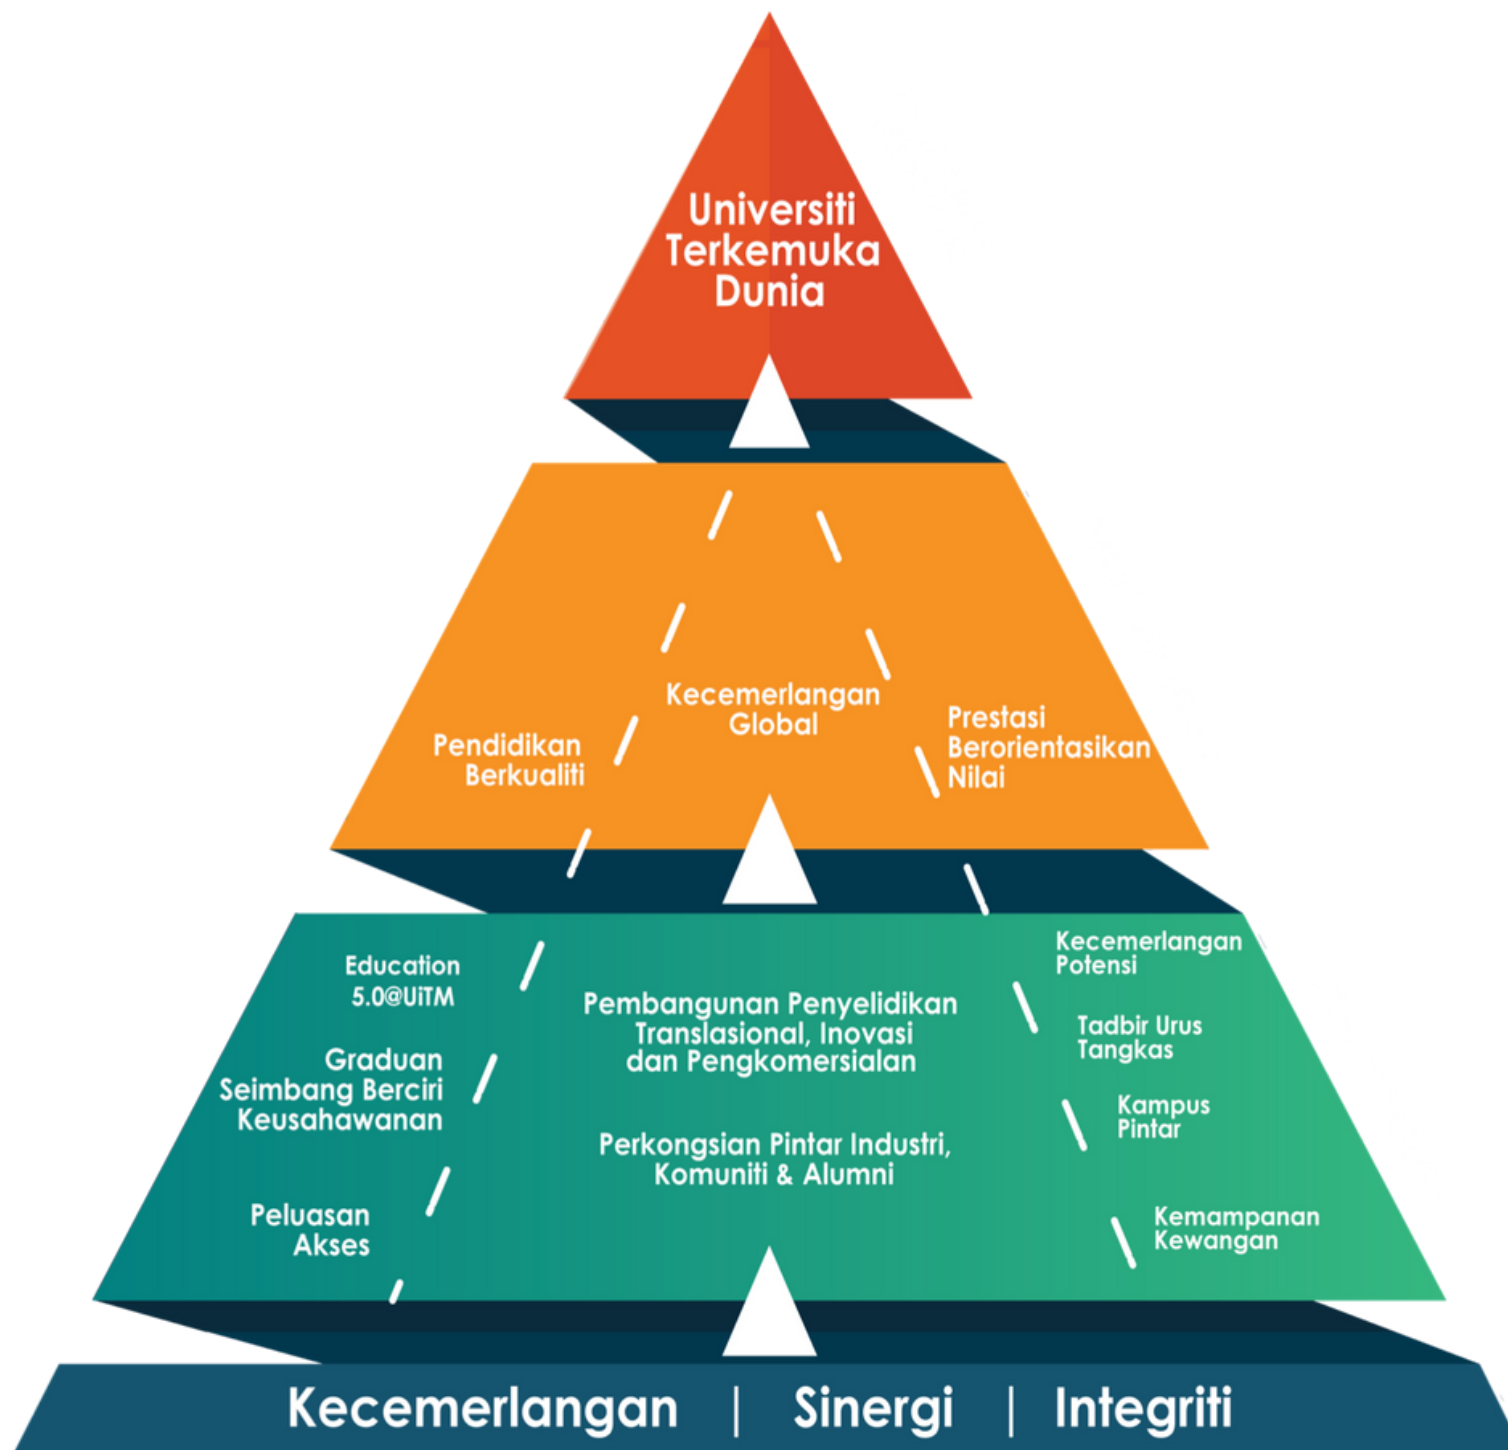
Universiti Terkemuka Dunia

Pendidikan Berkualiti

Kecemerlangan Global

Prestasi Berorientasikan Nilai

Education 5.0@UiTM

Graduan Seimbang Berciri Keusahawanan

Peluasan Akses

Pembangunan Penyelidikan Translasional, Inovasi dan Pengkomersialan

Perkongsian Pintar Industri, Komuniti & Alumni

Kecemerlangan Potensi

Tadbir Urus Tangkas

Kampus Pintar

Kemampanan Kewangan

Kecemerlangan | Sinergi | Integriti